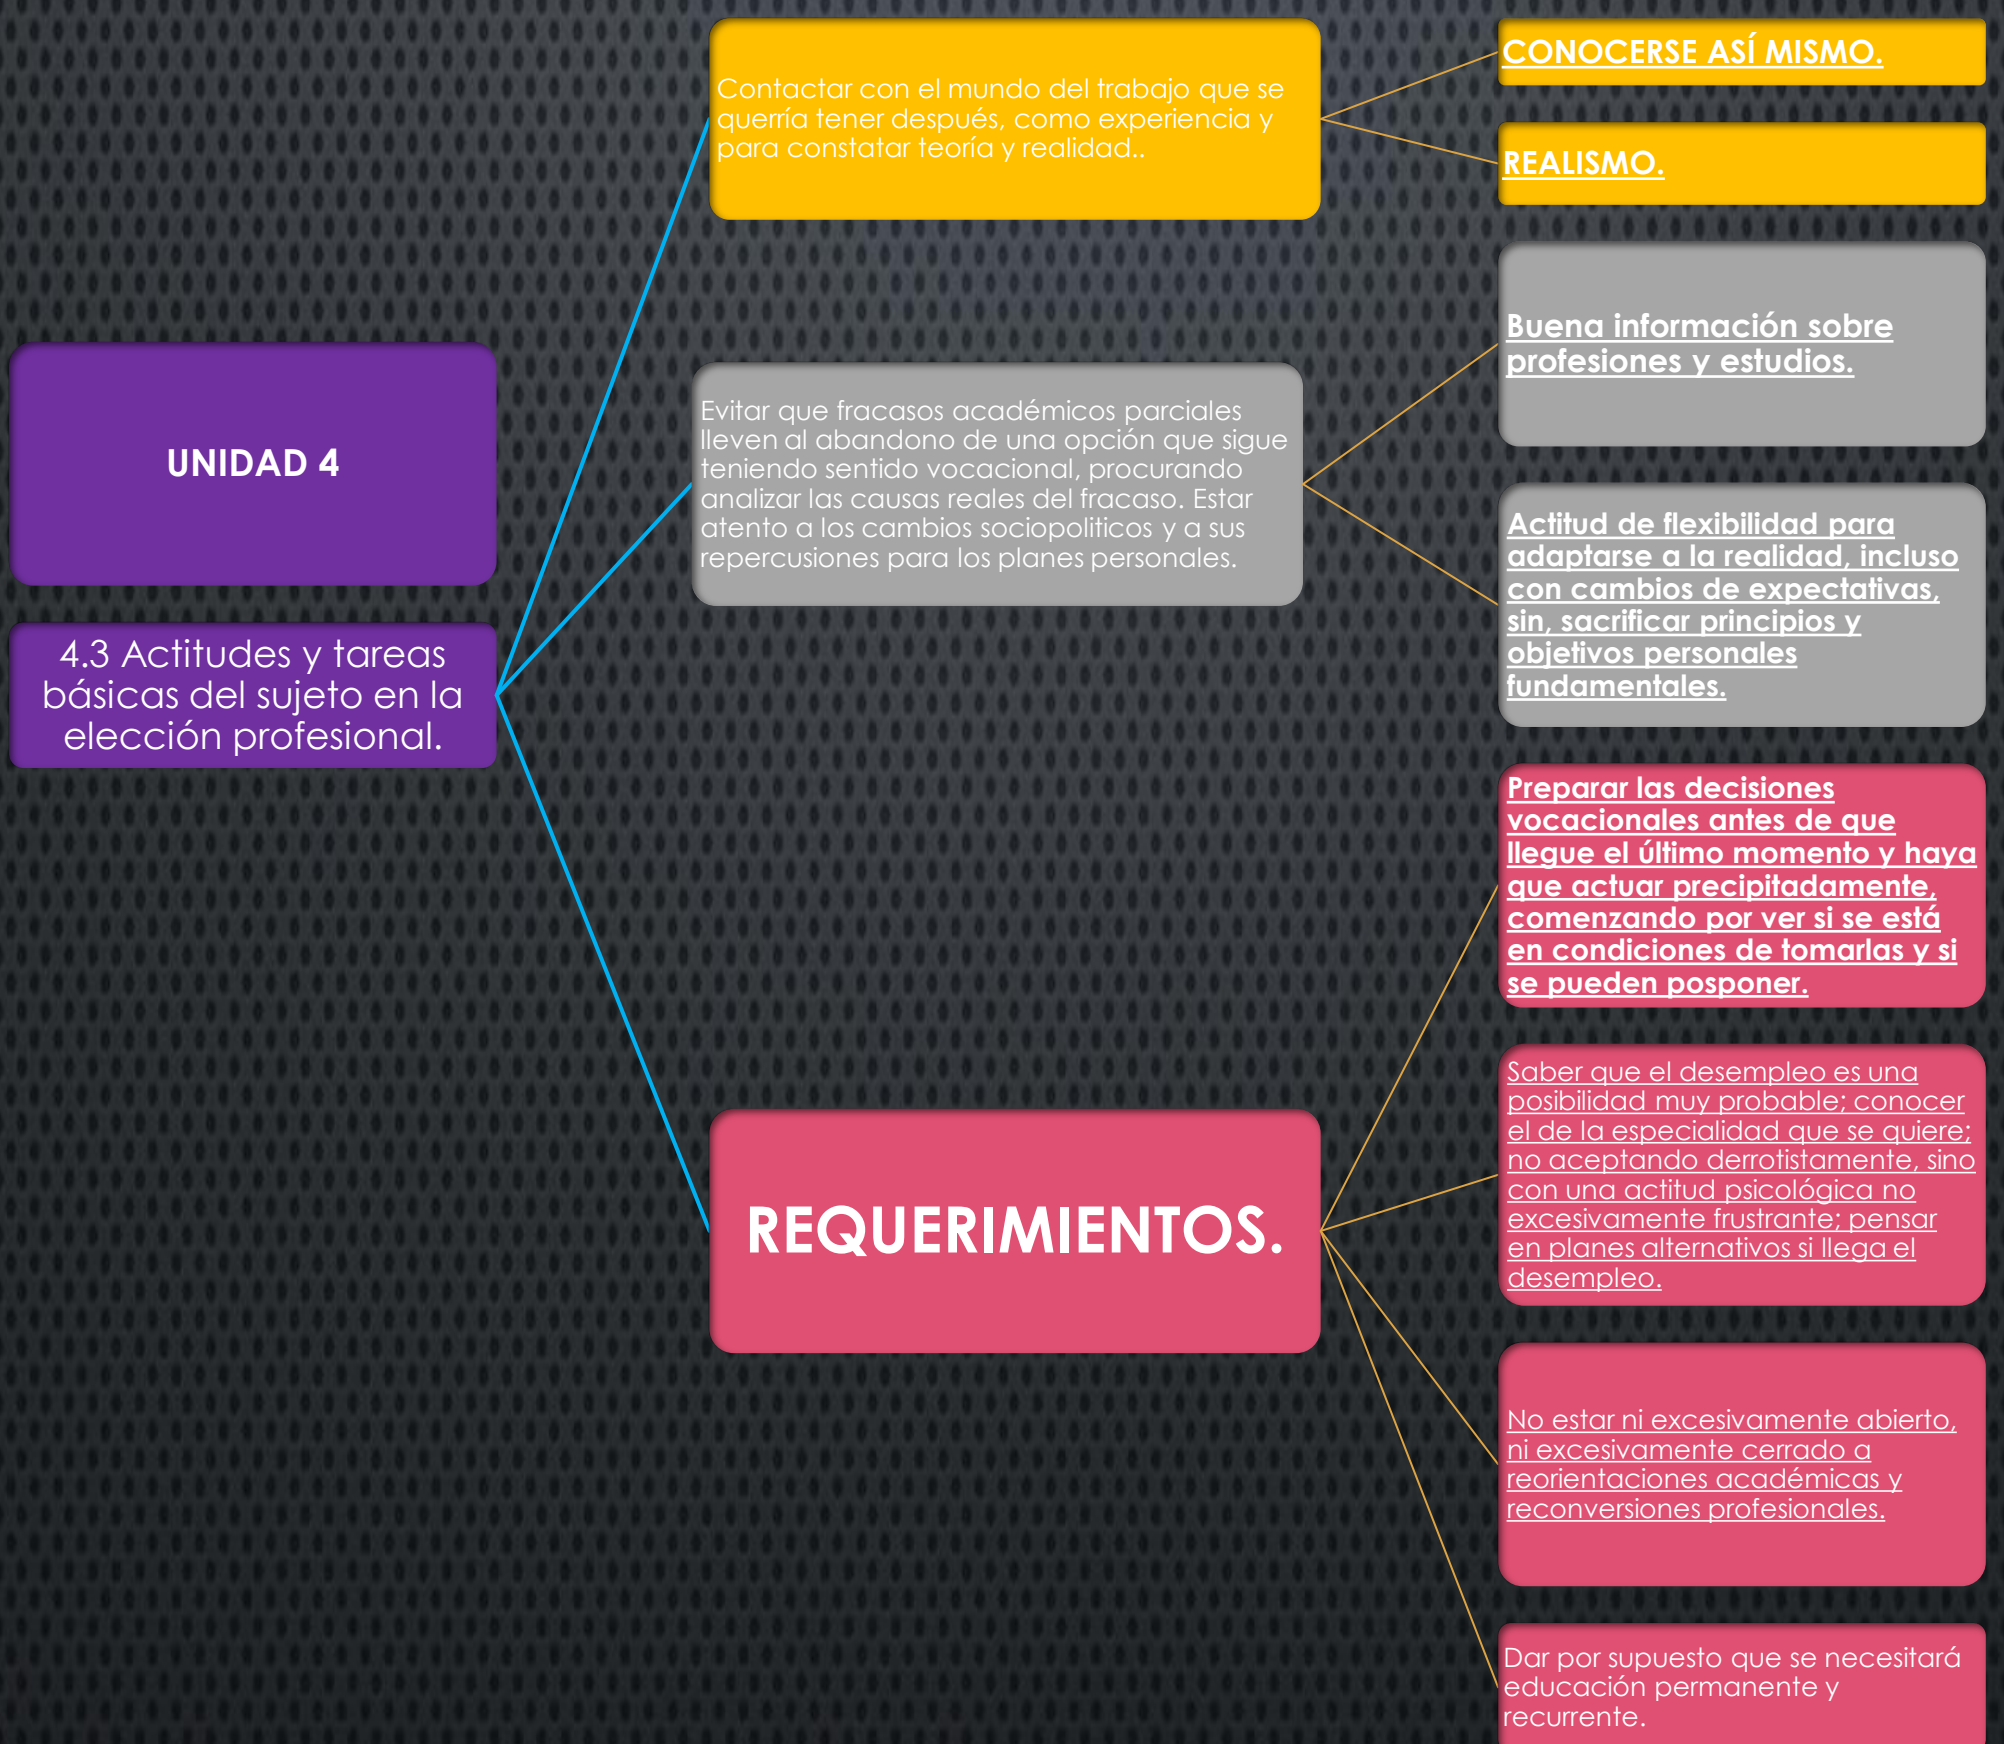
UNIDAD 4

4.3 Actitudes y tareas básicas del sujeto en la elección profesional.

Contactar con el mundo del trabajo que se querría tener después, como experiencia y para constatar teoría y realidad..

CONOCERSE ASÍ MISMO.

REALISMO.

Evitar que fracasos académicos parciales lleven al abandono de una opción que sigue teniendo sentido vocacional, procurando analizar las causas reales del fracaso. Estar atento a los cambios sociopoliticos y a sus repercusiones para los planes personales.

Buena información sobre profesiones y estudios.

Actitud de flexibilidad para adaptarse a la realidad, incluso con cambios de expectativas, sin, sacrificar principios y objetivos personales fundamentales.

REQUERIMIENTOS.

Preparar las decisiones vocacionales antes de que llegue el último momento y haya que actuar precipitadamente, comenzando por ver si se está en condiciones de tomarlas y si se pueden posponer.

Saber que el desempleo es una posibilidad muy probable; conocer el de la especialidad que se quiere; no aceptando derrotistamente, sino con una actitud psicológica no excesivamente frustrante; pensar en planes alternativos si llega el desempleo.

No estar ni excesivamente abierto, ni excesivamente cerrado a reorientaciones académicas y reconversiones profesionales.

Dar por supuesto que se necesitará educación permanente y recurrente.